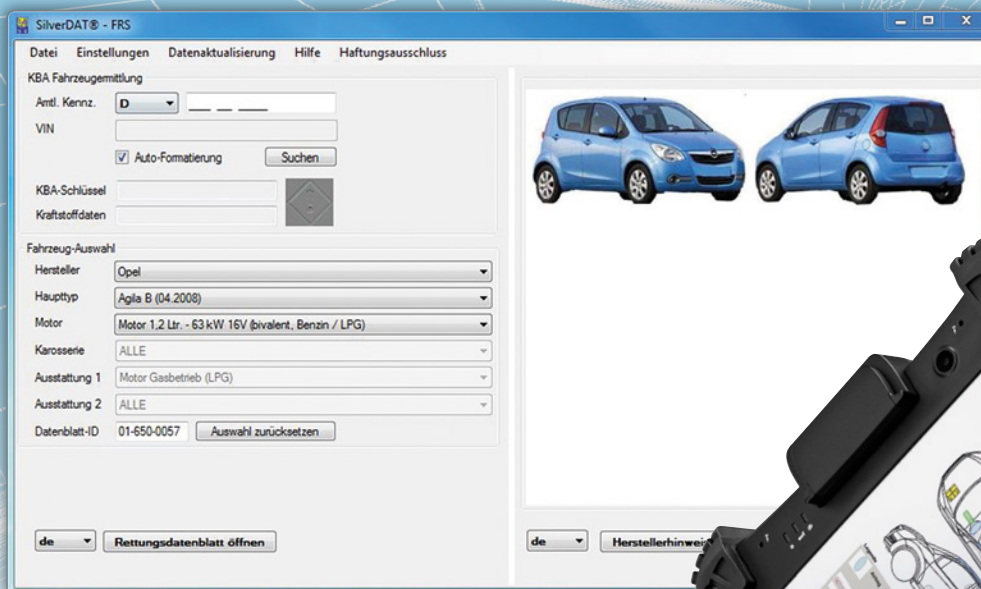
SilverDAT® - FRS

Datei Einstellungen Datenaktualisierung Hilfe Haftungsausschluss

KBA Fahrzeugermittlung

Amtl. Kennz. D

VIN

Auto-Formatierung Suchen

KBA-Schlüssel

Kraftstoffdaten

Fahrzeug-Auswahl

Hersteller Opel

Haupttyp Agila B (04.2008)

Motor Motor 1,2 Ltr. - 63 kW 16V (bivalent, Benzin / LPG)

Karosserie ALLE

Ausstattung 1 Motor Gasbetrieb (LPG)

Ausstattung 2 ALLE

Datenblatt-ID 01-650-0057 Auswahl zurücksetzen

de Rettungsdatenblatt öffnen

de Herstellerhinwei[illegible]